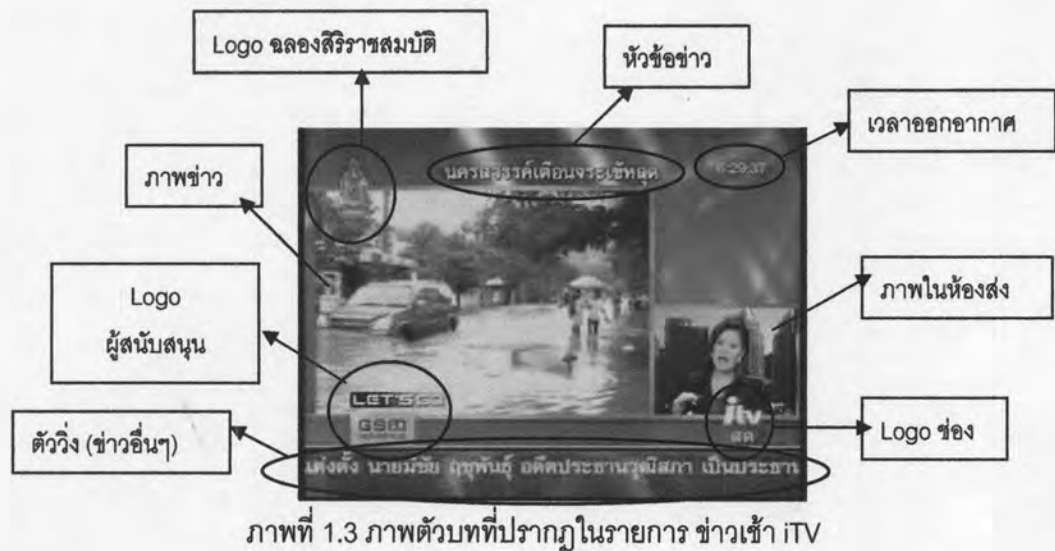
Logo ฉลองสิริราชสมบัติ

หัวข้อข่าว

เวลาออกอากาศ

ภาพข่าว

นครสวรรค์เตือนจระเข้หลุด

6:29:37

Logo ผู้สนับสนุน

ภาพในห้องส่ง

LET'S GO

GSM

itv

สด

ตัววิ่ง (ข่าวอื่นๆ)

Logo ช่อง

แต่งตั้ง นายมีชัย ฤชุพันธุ์ อดีตประธานวุฒิสภา เป็นประธาน

ภาพที่ 1.3 ภาพตัวบทที่ปรากฏในรายการ ข่าวเช้า iTV